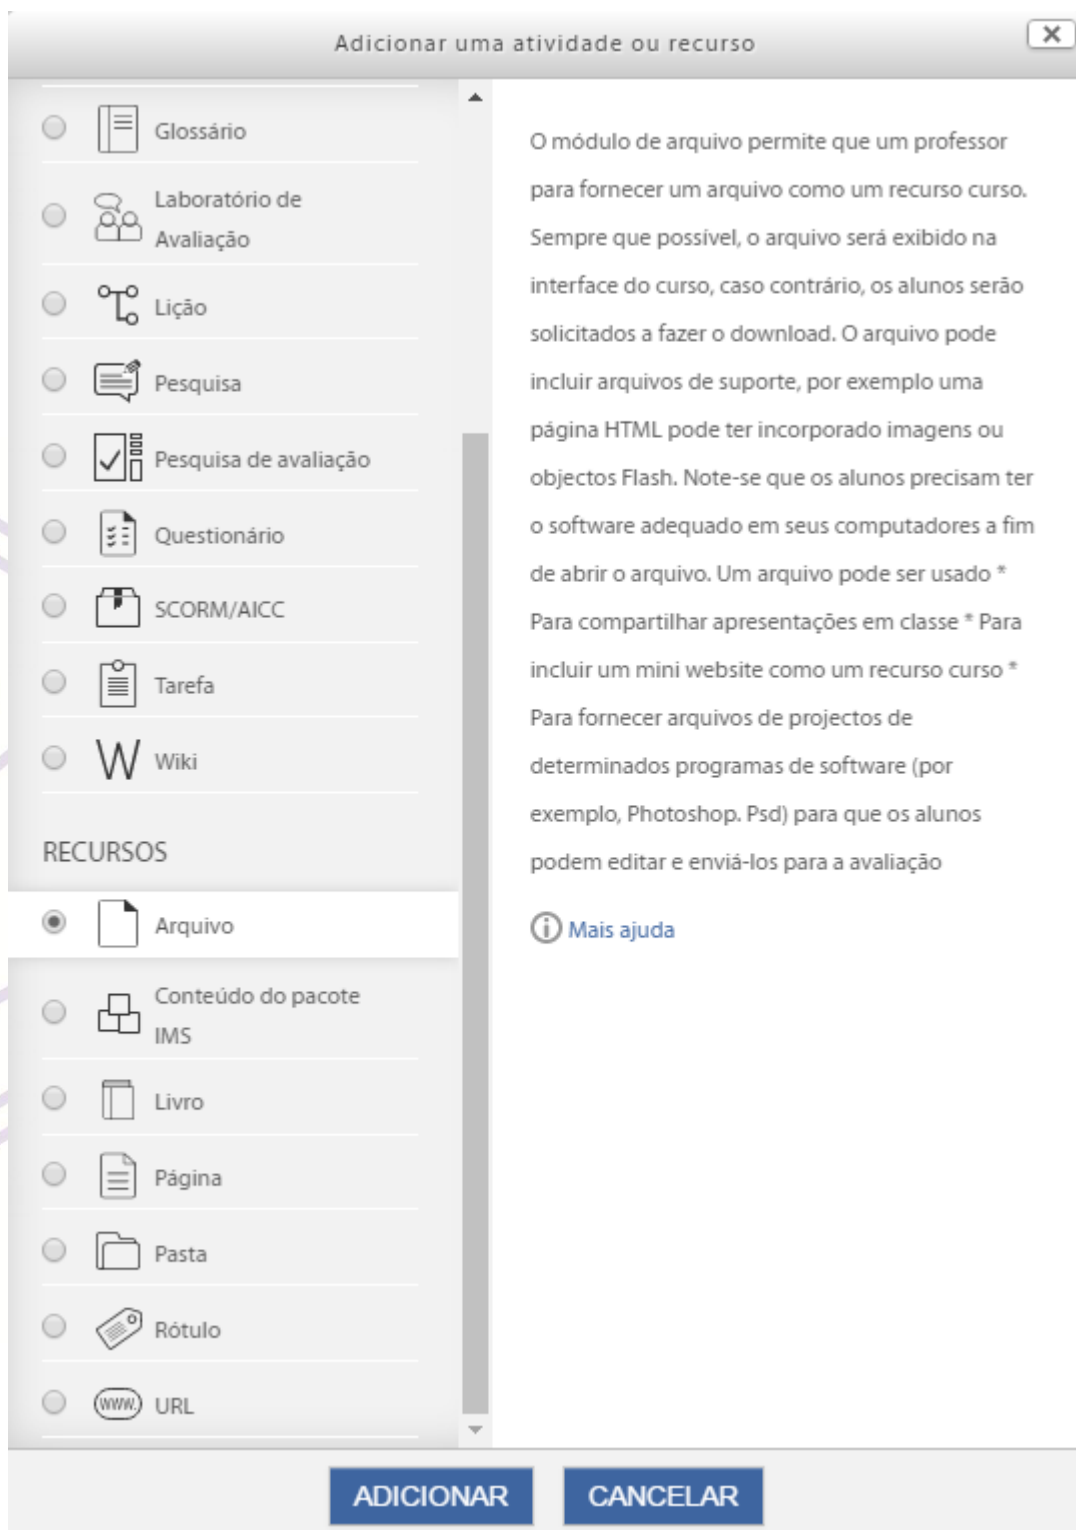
Adicionar uma atividade ou recurso

Glossário

Laboratório de Avaliação

Lição

Pesquisa

Pesquisa de avaliação

Questionário

SCORM/AICC

Tarefa

Wiki

RECURSOS

Arquivo

Conteúdo do pacote IMS

Livro

Página

Pasta

Rótulo

URL

O módulo de arquivo permite que um professor para fornecer um arquivo como um recurso curso. Sempre que possível, o arquivo será exibido na interface do curso, caso contrário, os alunos serão solicitados a fazer o download. O arquivo pode incluir arquivos de suporte, por exemplo uma página HTML pode ter incorporado imagens ou objectos Flash. Note-se que os alunos precisam ter o software adequado em seus computadores a fim de abrir o arquivo. Um arquivo pode ser usado * Para compartilhar apresentações em classe * Para incluir um mini website como um recurso curso * Para fornecer arquivos de projectos de determinados programas de software (por exemplo, Photoshop. Psd) para que os alunos podem editar e enviá-los para a avaliação

Mais ajuda

ADICIONAR

CANCELAR